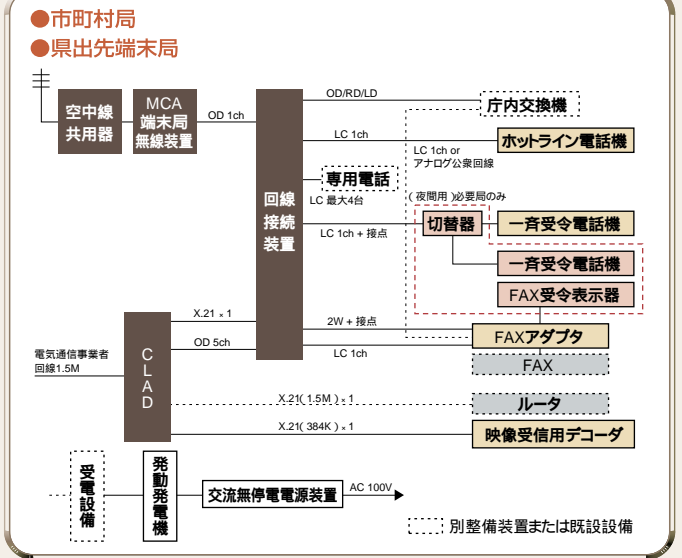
●市町村局
●県出先端末局

空中線共用器

MCA 端末局 無線装置

OD 1ch

回線接続装置

OD/RD/LD

庁内交換機

LC 1ch

ホットライン電話機

LC 1ch or アナログ公衆回線

専用電話

LC 最大4台

(夜間用)必要局のみ

LC 1ch + 接点

切替器

一斉受令電話機

一斉受令電話機

FAX受令表示器

X.21 × 1

2W + 接点

FAXアダプタ

OD 5ch

LC 1ch

FAX

電気通信事業者回線1.5M

CLAD

X.21(1.5M) × 1

ルータ

X.21(384K) × 1

映像受信用デコーダ

受電設備

発動発電機

交流無停電電源装置

AC 100V

別整備装置または既設設備